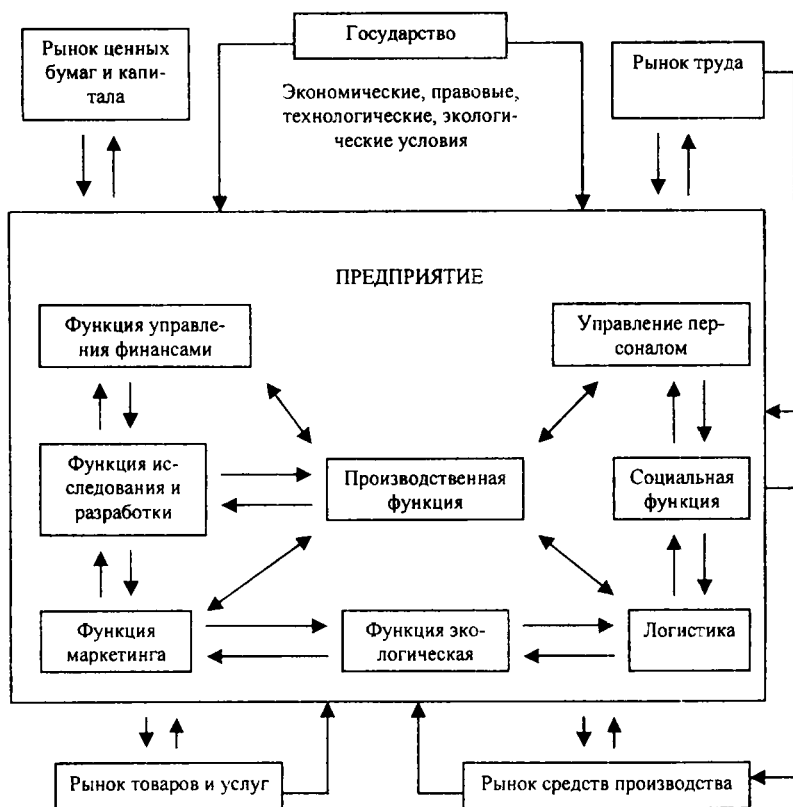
Рынок ценных бумаг и капитала

Государство

Рынок труда

Экономические, правовые, технологические, экологические условия

ПРЕДПРИЯТИЕ

Функция управления финансами

Управление персоналом

Функция исследования и разработки

Производственная функция

Социальная функция

Функция маркетинга

Функция экологическая

Логистика

Рынок товаров и услуг

Рынок средств производства